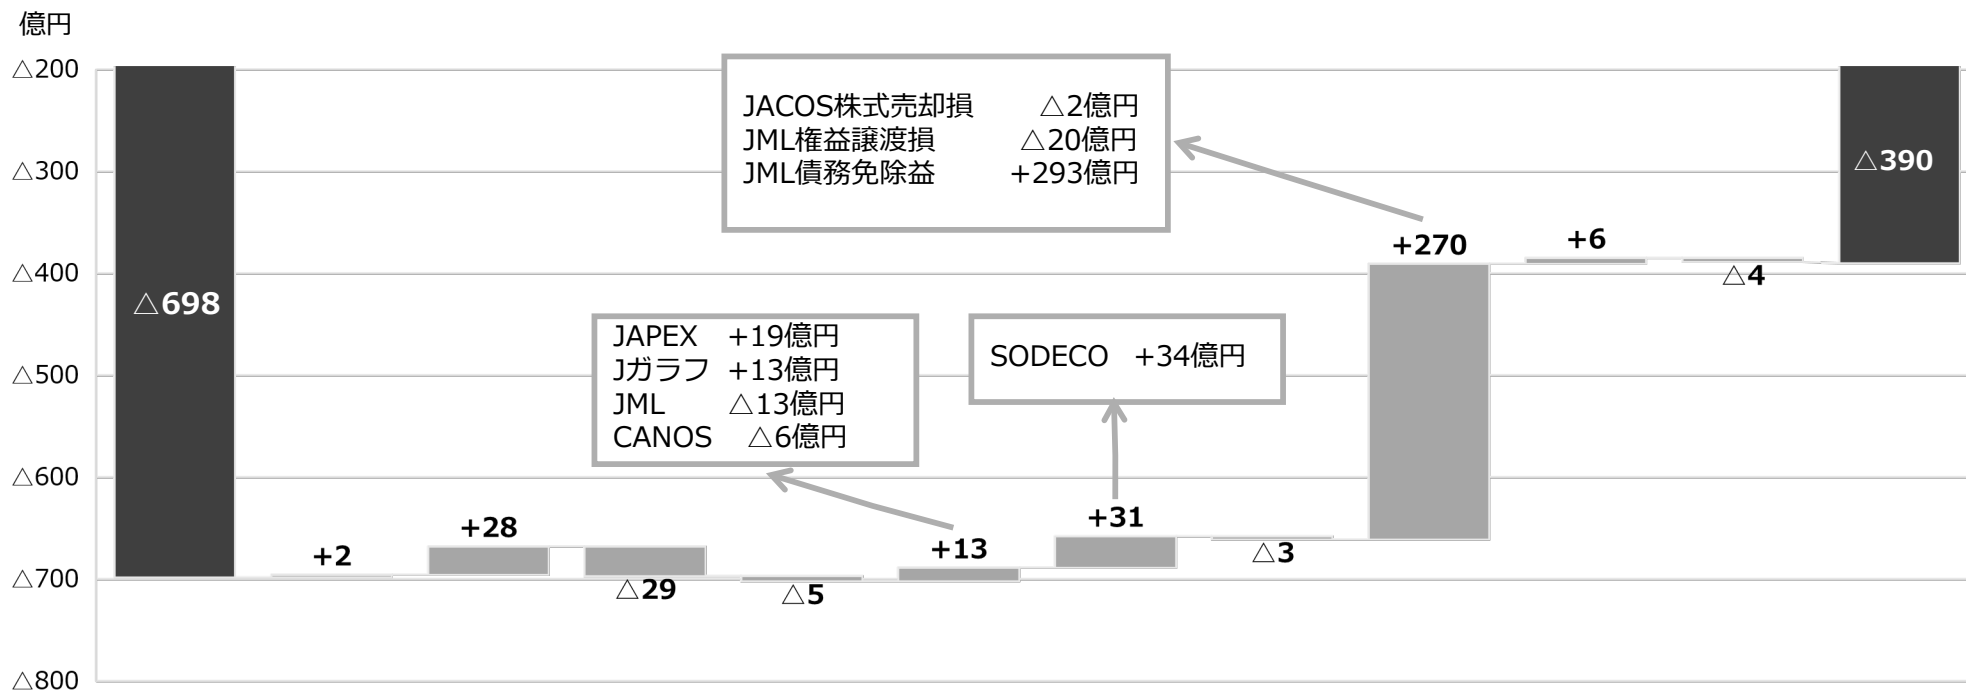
億円

△200

△300

△400

△500

△600

△700

△800

△698

+2

+28

△29

△5

+13

+31

△3

+270

+6

△4

△390

JACOS株式売却損 △2億円
JML権益譲渡損 △20億円
JML債務免除益 +293億円

JAPEX +19億円
Jガラフ +13億円
JML △13億円
CANOS △6億円

SODECO +34億円